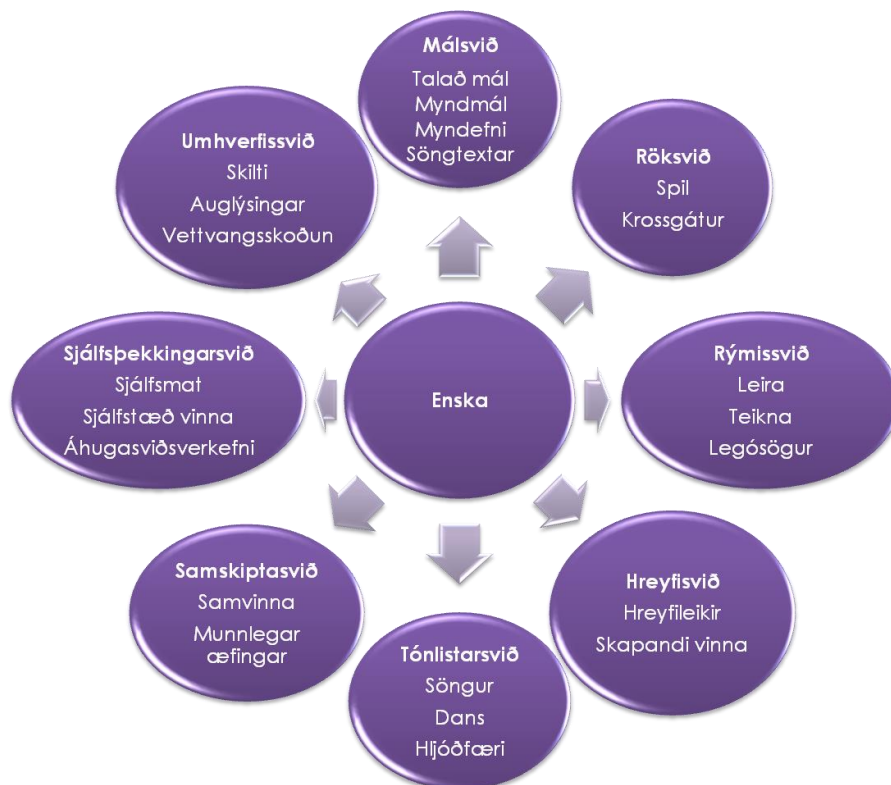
Málsvið
Talað mál
Myndmál
Myndefni
Söngtextar

Umhverfissvið
Skilti
Auglýsingar
Vettvangsskoðun

Röksvið
Spil
Krossgátur

Sjálfsþekkingarsvið
Sjálfsmat
Sjálfstæð vinna
Áhugasviðsverkefni

Enska

Rýmissvið
Leira
Teikna
Legósögur

Samskiptasvið
Samvinna
Munnlegar æfingar

Hreyfisvið
Hreyfileikir
Skapandi vinna

Tónlistarsvið
Söngur
Dans
Hljóðfæri